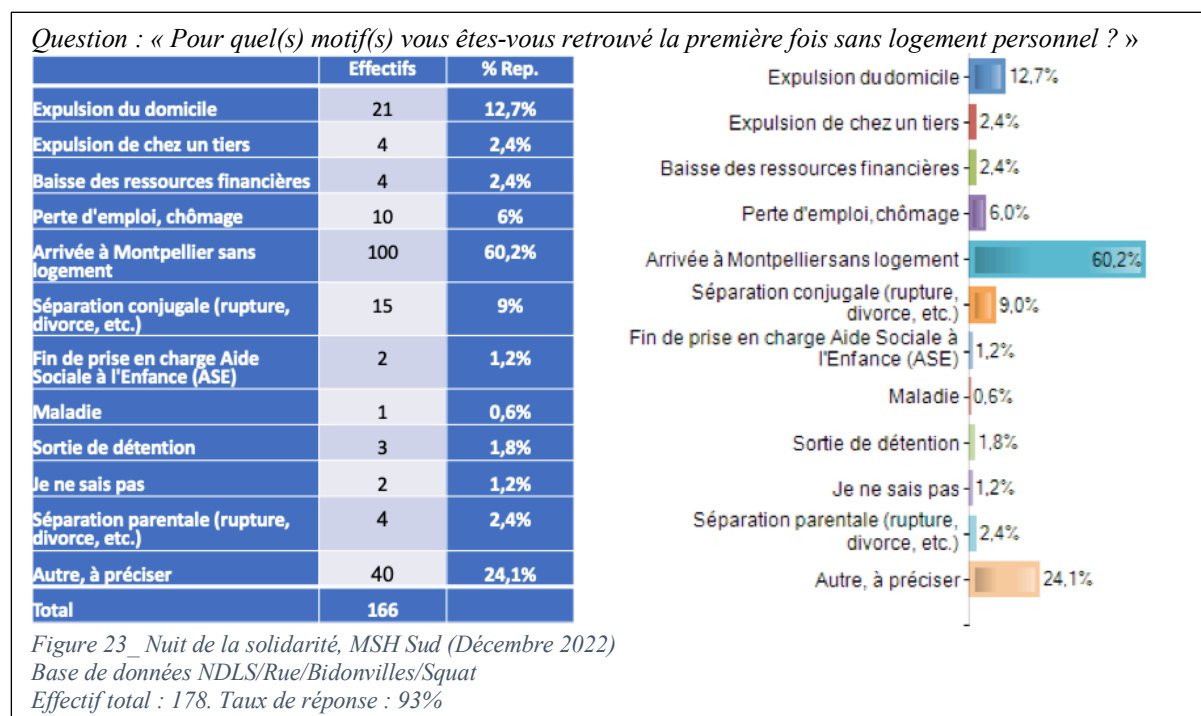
Question : « Pour quel(s) motif(s) vous êtes-vous retrouvé la première fois sans logement personnel ? »

| | Effectifs | % Rep. |
|---|---|---|
| Expulsion du domicile | 21 | 12,7% |
| Expulsion de chez un tiers | 4 | 2,4% |
| Baisse des ressources financières | 4 | 2,4% |
| Perte d'emploi, chômage | 10 | 6% |
| Arrivée à Montpellier sans logement | 100 | 60,2% |
| Séparation conjugale (rupture, divorce, etc.) | 15 | 9% |
| Fin de prise en charge Aide Sociale à l'Enfance (ASE) | 2 | 1,2% |
| Maladie | 1 | 0,6% |
| Sortie de détention | 3 | 1,8% |
| Je ne sais pas | 2 | 1,2% |
| Séparation parentale (rupture, divorce, etc.) | 4 | 2,4% |
| Autre, à préciser | 40 | 24,1% |
| Total | 166 | |

Expulsion du domicile 12,7%
Expulsion de chez un tiers 2,4%
Baisse des ressources financières 2,4%
Perte d'emploi, chômage 6,0%
Arrivée à Montpellier sans logement 60,2%
Séparation conjugale (rupture, divorce, etc.) 9,0%
Fin de prise en charge Aide Sociale à l'Enfance (ASE) 1,2%
Maladie 0,6%
Sortie de détention 1,8%
Je ne sais pas 1,2%
Séparation parentale (rupture, divorce, etc.) 2,4%
Autre, à préciser 24,1%

Figure 23_ Nuit de la solidarité, MSH Sud (Décembre 2022)
Base de données NDLS/Rue/Bidonvilles/Squat
Effectif total : 178. Taux de réponse : 93%